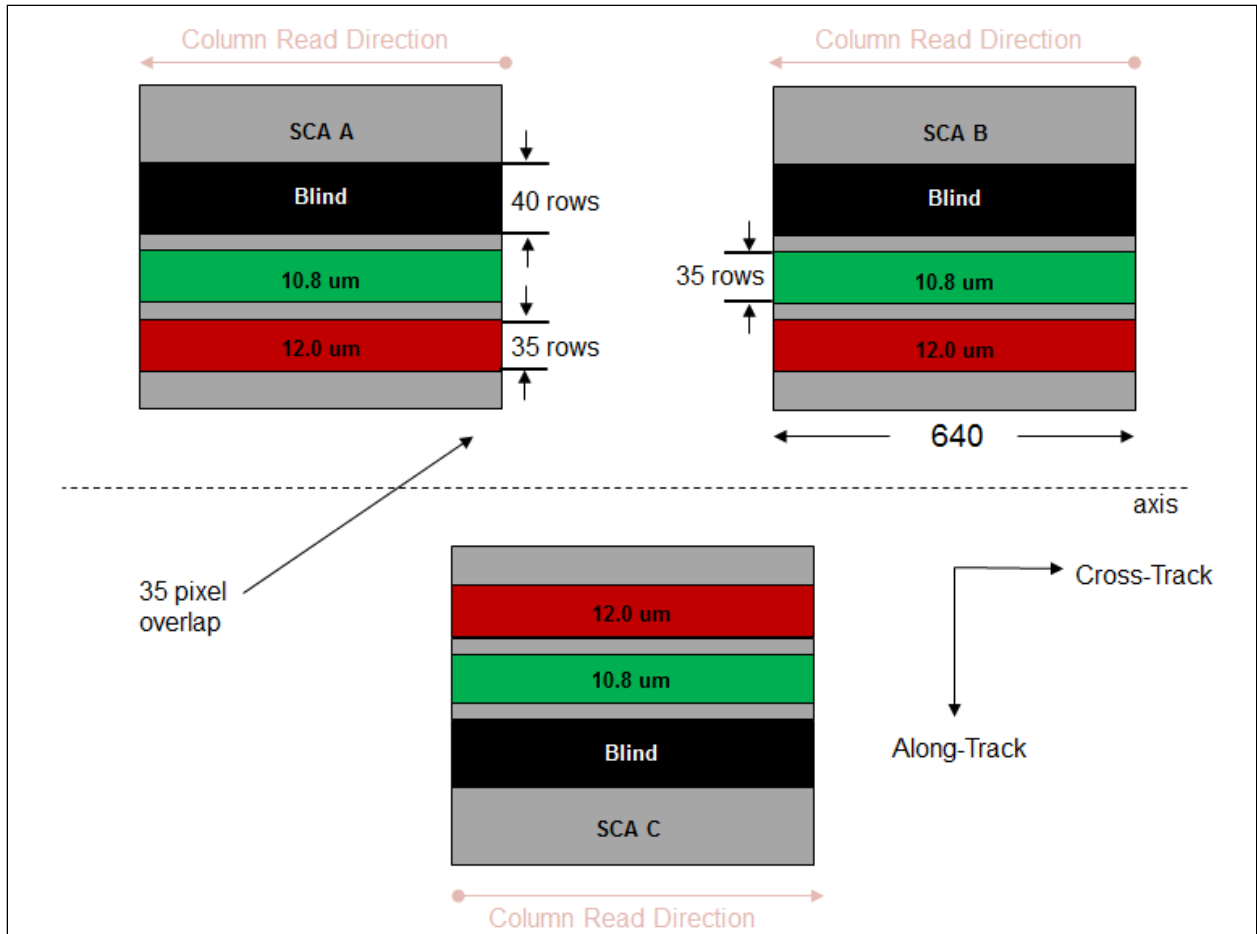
Column Read Direction

SCA A

Blind

40 rows

10.8 um

12.0 um

35 rows

Column Read Direction

SCA B

Blind

35 rows

10.8 um

12.0 um

640

axis

35 pixel overlap

12.0 um

10.8 um

Blind

SCA C

Column Read Direction

Cross-Track

Along-Track